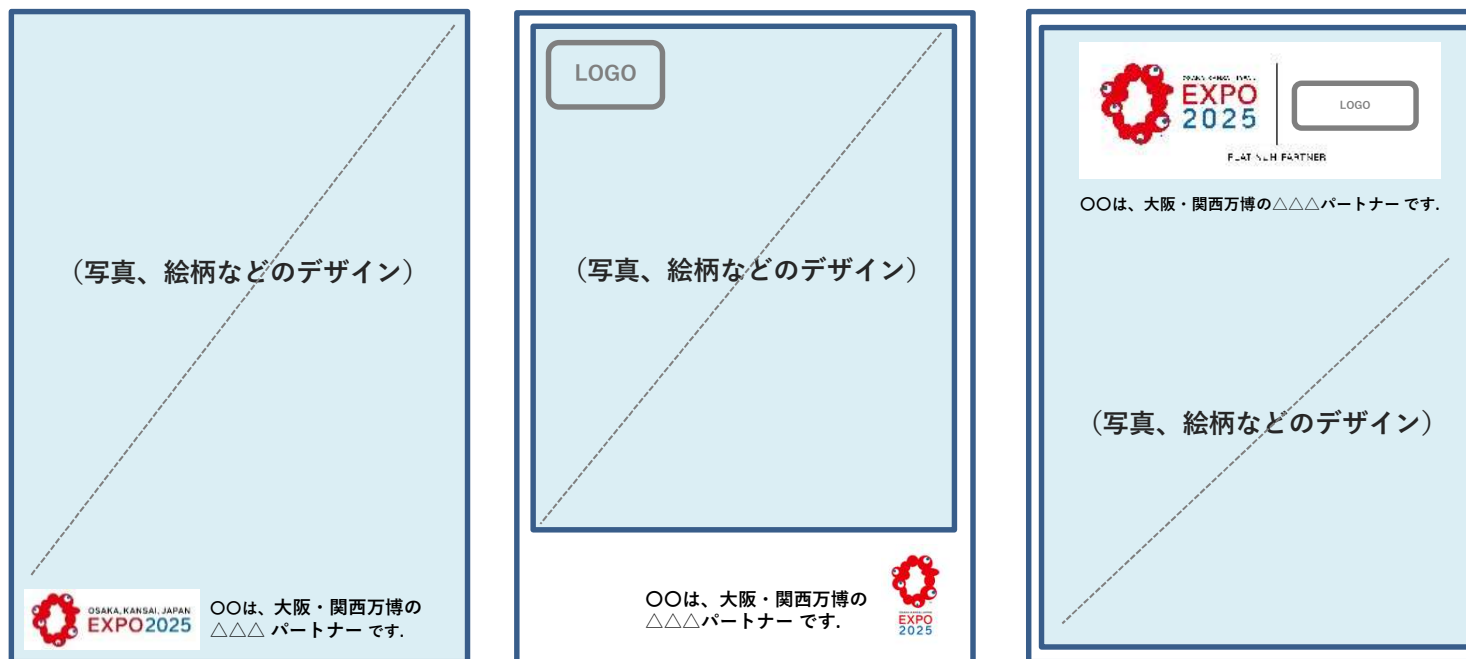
（写真、絵柄などのデザイン）

OSAKA, KANSAI, JAPAN
EXPO2025

〇〇は、大阪・関西万博の
△△△ パートナー です.

LOGO

（写真、絵柄などのデザイン）

〇〇は、大阪・関西万博の
△△△パートナー です.

EXPO
2025

EXPO
2025

LOGO

PLATINUM PARTNER

〇〇は、大阪・関西万博の△△△パートナー です.

（写真、絵柄などのデザイン）